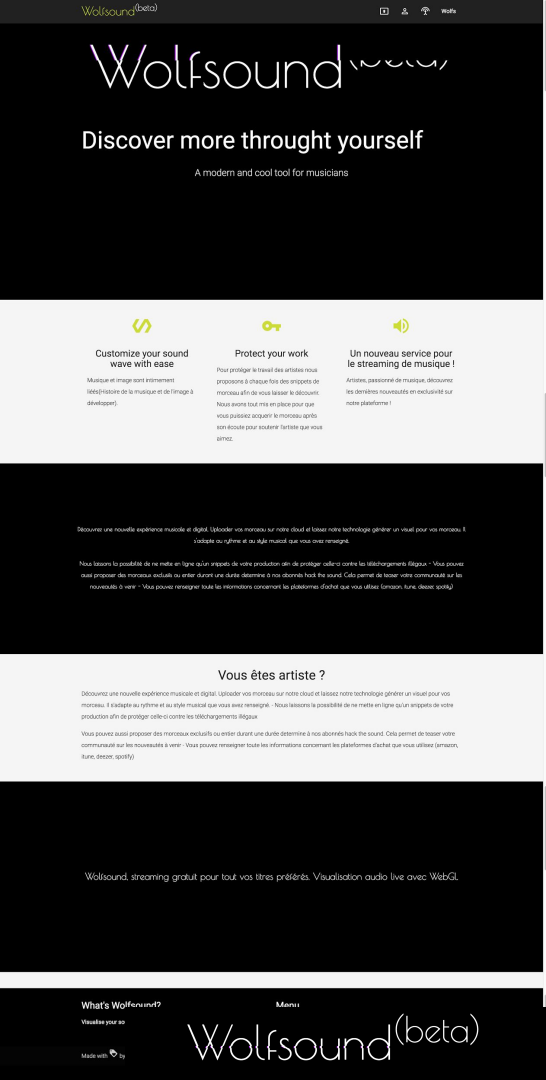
Wolfsound(beta)

Wolfs

Wolfsound(beta)

Discover more throught yourself

A modern and cool tool for musicians

Customize your sound wave with ease

Musique et image sont intimement liées(Histoire de la musique et de l'image à développer).

Protect your work

Pour protéger le travail des artistes nous proposons à chaque fois des snippets de morceau afin de vous laisser le découvrir. Nous avons tout mis en place pour que vous puissiez acquérir le morceau après son écoute pour soutenir l'artiste que vous aimez.

Un nouveau service pour le streaming de musique !

Artistes, passionné de musique, découvrez les dernières nouveautés en exclusivité sur notre plateforme !

Découvrez une nouvelle expérience musicale et digital. Uploader vos morceau sur notre cloud et laissez notre technologie générer un visuel pour vos morceau. Il s'adapte au rythme et au style musical que vous avez renseigné.

Nous laissons la possibilité de ne mettre en ligne qu'un snippets de votre production afin de protéger celle-ci contre les téléchargements illégaux - Vous pouvez aussi proposer des morceaux exclusifs ou entier durant une durée determine à nos abonnés hack the sound. Cela permet de teaser votre communauté sur les nouveautés à venir - Vous pouvez renseigner toute les informations concernant les plateformes d'achat que vous utilisez (amazon, itune, deezer, spotify)

Vous êtes artiste ?

Découvrez une nouvelle expérience musicale et digital. Uploader vos morceau sur notre cloud et laissez notre technologie générer un visuel pour vos morceau. Il s'adapte au rythme et au style musical que vous avez renseigné. - Nous laissons la possibilité de ne mettre en ligne qu'un snippets de votre production afin de protéger celle-ci contre les téléchargements illégaux

Vous pouvez aussi proposer des morceaux exclusifs ou entier durant une durée determine à nos abonnés hack the sound. Cela permet de teaser votre communauté sur les nouveautés à venir - Vous pouvez renseigner toute les informations concernant les plateformes d'achat que vous utilisez (amazon, itune, deezer, spotify)

Wolfsound, streaming gratuit pour tout vos titres préférés. Visualisation audio live avec WebGL.

What's Wolfsound?

Visualise your so

Menu

Made with by

Wolfsound(beta)